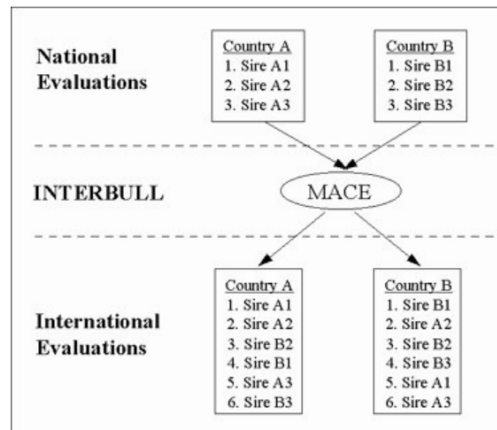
National Evaluations

Country A
1. Sire A1
2. Sire A2
3. Sire A3

Country B
1. Sire B1
2. Sire B2
3. Sire B3

INTERBULL

MACE

International Evaluations

Country A
1. Sire A1
2. Sire A2
3. Sire B2
4. Sire B1
5. Sire A3
6. Sire B3

Country B
1. Sire B1
2. Sire A2
3. Sire B2
4. Sire B3
5. Sire A1
6. Sire A3